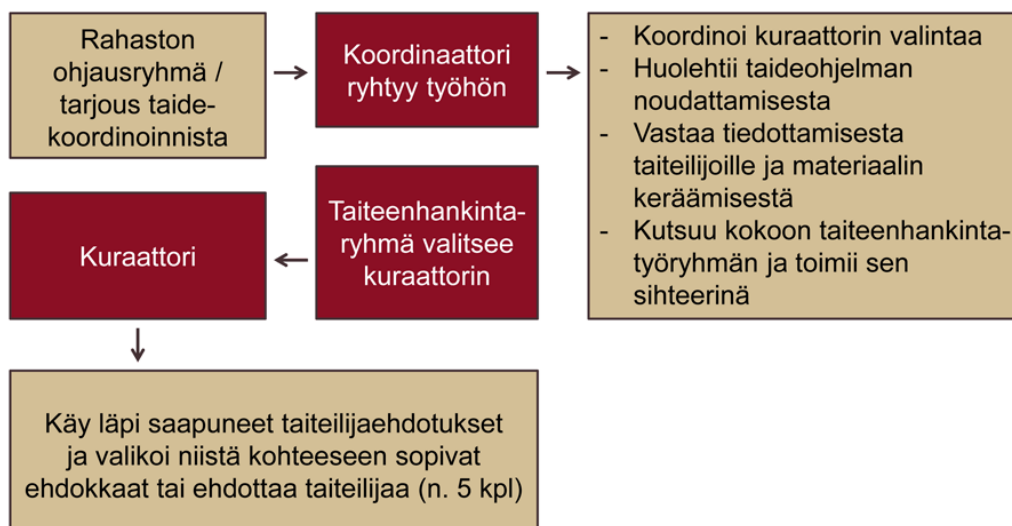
Rahaston ohjausryhmä / tarjous taidekoordinoinnista

Koordinaattori ryhtyy työhön

- Koordinoi kuraattorin valintaa
- Huolehtii taideohjelman noudattamisesta
- Vastaa tiedottamisesta taiteilijoille ja materiaalin keräämisestä
- Kutsuu kokoon taiteenhankintatyöryhmän ja toimii sen sihteerinä

Taiteenhankintaryhmä valitsee kuraattorin

Kuraattori

Käy läpi saapuneet taiteilijaehdotukset ja valikoi niistä kohteeseen sopivat ehdokkaat tai ehdottaa taiteilijaa (n. 5 kpl)